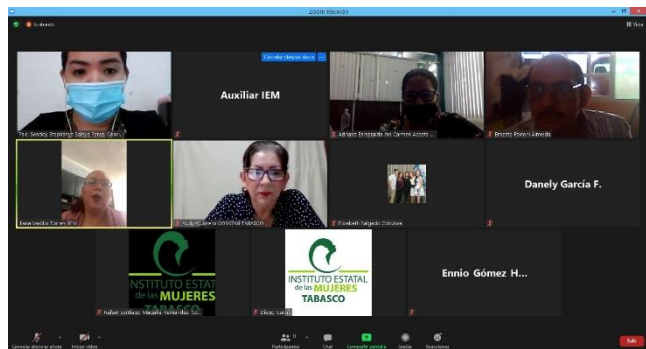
Zoom Reunión

Grabando

Vista

Auxiliar IEM

Cancelar silenciar ahora

Trab. Sandra Stephanie Sabyn Torres García

Adriana Esmeralda del Carmen Acosta

Ernesto Pérez Almeida

Irma Medina Torres IEM

Elizabeth Salgado Córdova

Danely García F.

INSTITUTO ESTATAL de las MUJERES

INSTITUTO ESTATAL de las MUJERES TABASCO

Ennio Gómez H...

Rafael Santiago Magaña Hernández

Cancelar silenciar ahora

Iniciar video

Participantes

Chat

Compartir pantalla

Grabar

Reacciones

Salir